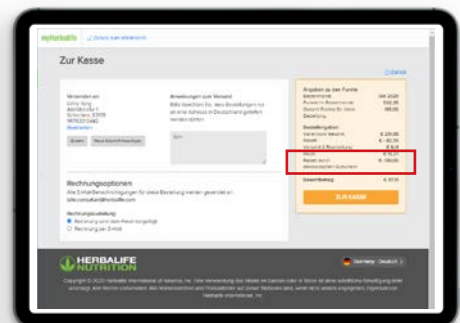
myherbalife | Zurück zum Warenkorb

Zur Kasse

Versenden an
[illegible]
Bearbeiten

Anweisungen zum Versand
Bitte beachten Sie, dass Bestellungen nur an eine Adresse in Deutschland geliefert werden dürfen.

Rechnungsoptionen
Alle E-Mail-Benachrichtigungen für diese Bestellung werden gesendet an:

Rechnungsstellung
Rechnung mit dem Paket mitgeliefert
Rechnung per E-Mail

Angaben zu den Punkte
Bestellmonat
Bestellungen
Gesamtbetrag

ZUR KASSE

HERBALIFE NUTRITION

Germany Deutsch

Copyright © 2020 Herbalife International of America, Inc. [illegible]